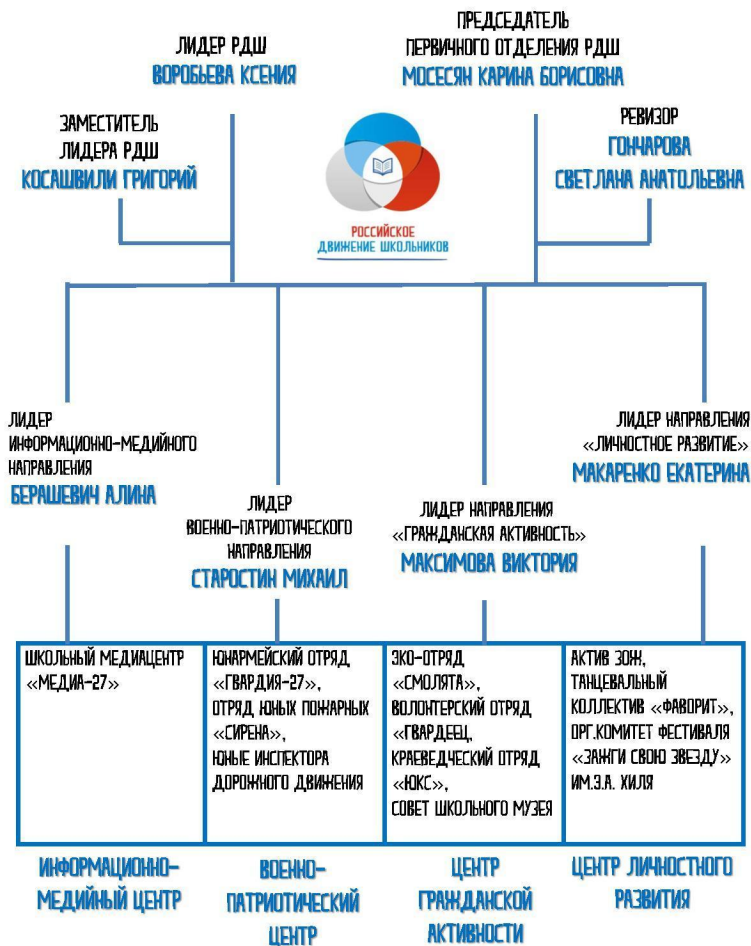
ЛИДЕР РДШ
ВОРОБЬЕВА КСЕНИЯ

ПРЕДСЕДАТЕЛЬ
ПЕРВИЧНОГО ОТДЕЛЕНИЯ РДШ
МОСЕСЯН КАРИНА БОРИСОВНА

ЗАМЕСТИТЕЛЬ
ЛИДЕРА РДШ
КОСАШВИЛИ ГРИГОРИЙ

РОССИЙСКОЕ
ДВИЖЕНИЕ ШКОЛЬНИКОВ

РЕВИЗОР
ГОНЧАРОВА
СВЕТЛАНА АНАТОЛЬЕВНА

ЛИДЕР
ИНФОРМАЦИОННО-МЕДИЙНОГО
НАПРАВЛЕНИЯ
БЕРАШЕВИЧ АЛИНА

ЛИДЕР
ВОЕННО-ПАТРИОТИЧЕСКОГО
НАПРАВЛЕНИЯ
СТАРОСТИН МИХАИЛ

ЛИДЕР НАПРАВЛЕНИЯ
«ГРАЖДАНСКАЯ АКТИВНОСТЬ»
МАКСИМОВА ВИКТОРИЯ

ЛИДЕР НАПРАВЛЕНИЯ
«ЛИЧНОСТНОЕ РАЗВИТИЕ»
МАКАРЕНКО ЕКАТЕРИНА

| ШКОЛЬНЫЙ МЕДИАЦЕНТР «МЕДИА-27» | ЮНАРМЕЙСКИЙ ОТРЯД «ГВАРДИЯ-27», ОТРЯД ЮНЫХ ПОЖАРНЫХ «СИРЕНА», ЮНЫЕ ИНСПЕКТОРА ДОРОЖНОГО ДВИЖЕНИЯ | ЭКО-ОТРЯД «СМОЛЯТА», ВОЛОНТЕРСКИЙ ОТРЯД «ГВАРДЕЕЦ», КРАЕВЕДЧЕСКИЙ ОТРЯД «ЮКС», СОВЕТ ШКОЛЬНОГО МУЗЕЯ | АКТИВ ЗОЖ, ТАНЦЕВАЛЬНЫЙ КОЛЛЕКТИВ «ФАВОРИТ», ОРГ.КОМИТЕТ ФЕСТИВАЛЯ «ЗАЖГИ СВОЮ ЗВЕЗДУ» ИМ.Э.А. ХИЛЯ |
|---|---|---|---|

ИНФОРМАЦИОННО-МЕДИЙНЫЙ ЦЕНТР

ВОЕННО-ПАТРИОТИЧЕСКИЙ ЦЕНТР

ЦЕНТР ГРАЖДАНСКОЙ АКТИВНОСТИ

ЦЕНТР ЛИЧНОСТНОГО РАЗВИТИЯ